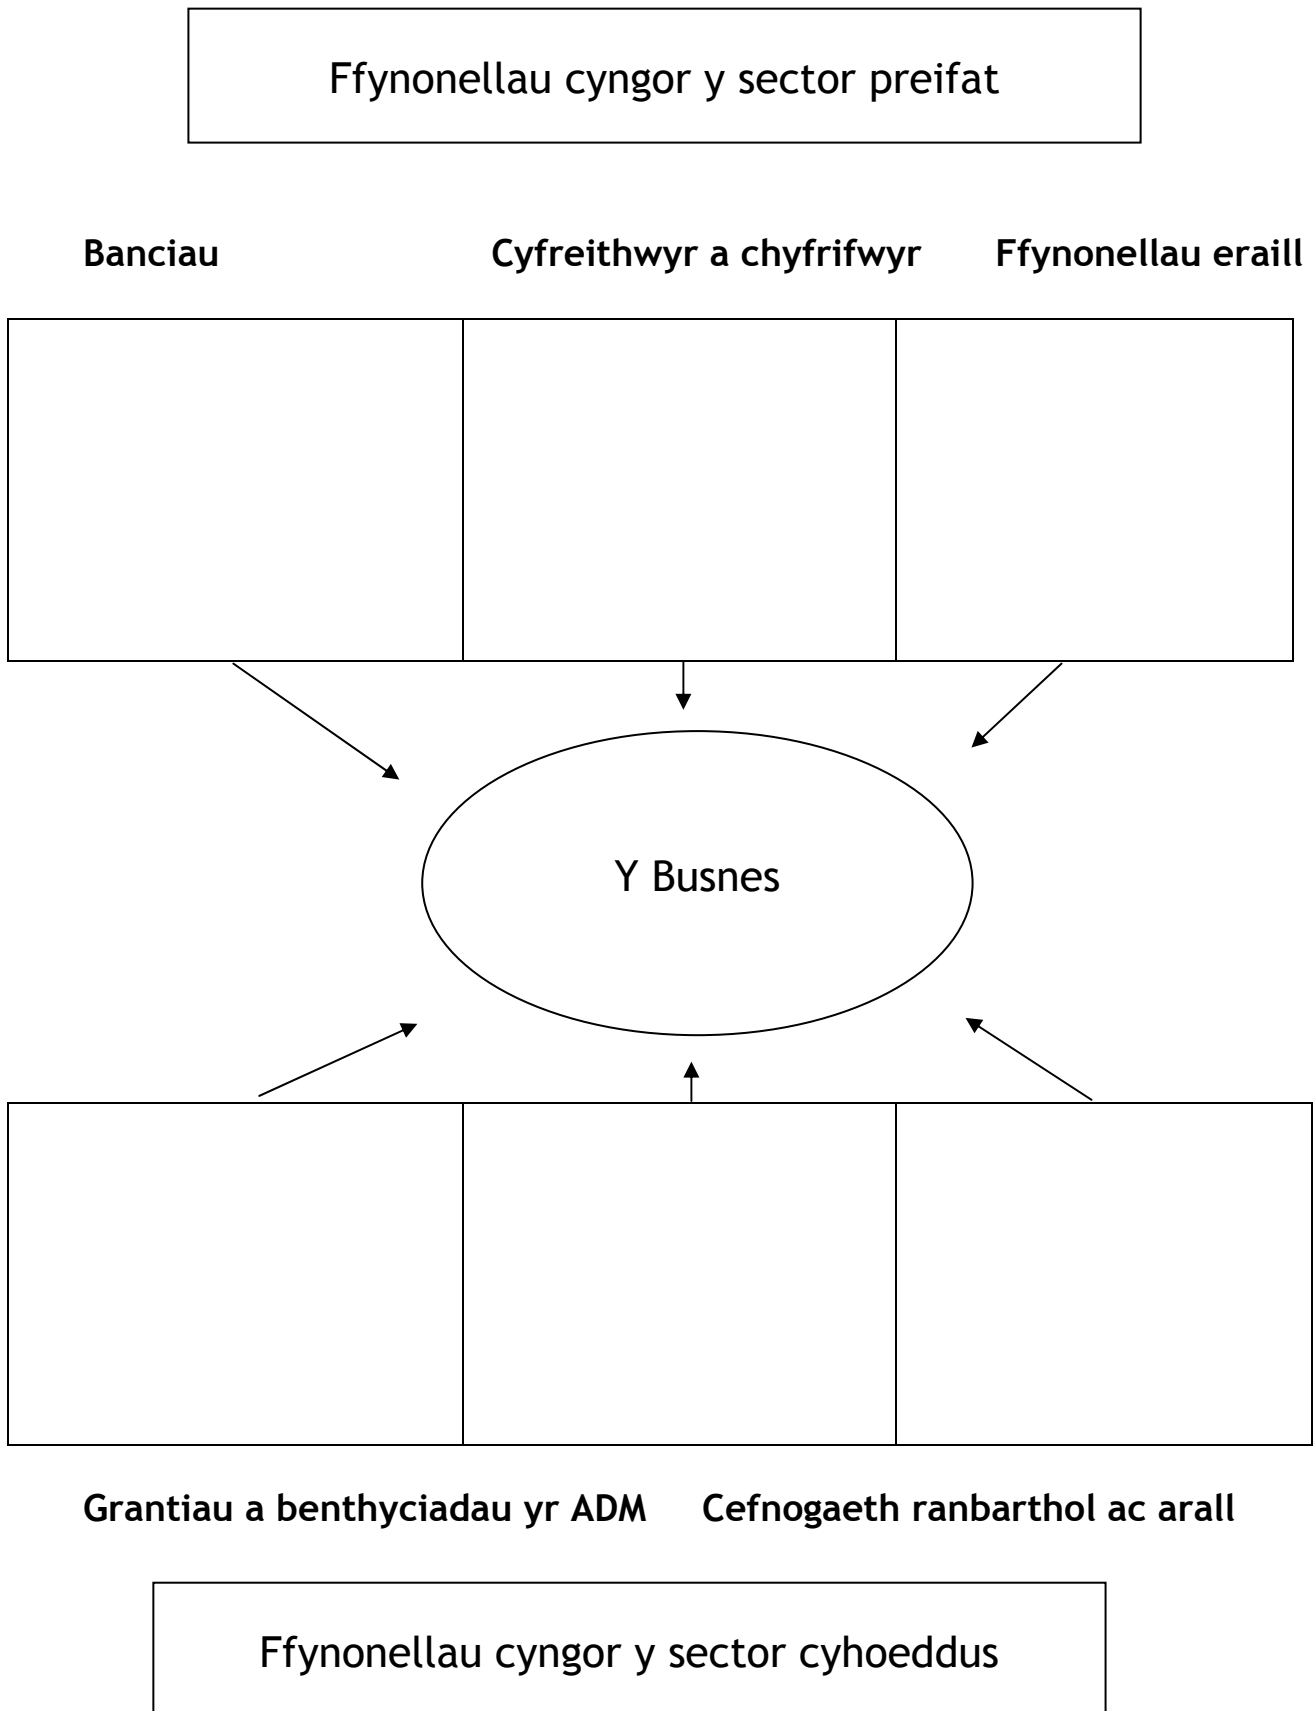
Ffynonellau cyngor y sector preifat

Banciau

Cyfreithwyr a chyfrifwyr

Ffynonellau eraill

Y Busnes

Grantiau a benthyciadau yr ADM

Cefnogaeth ranbarthol ac arall

Ffynonellau cyngor y sector cyhoeddus